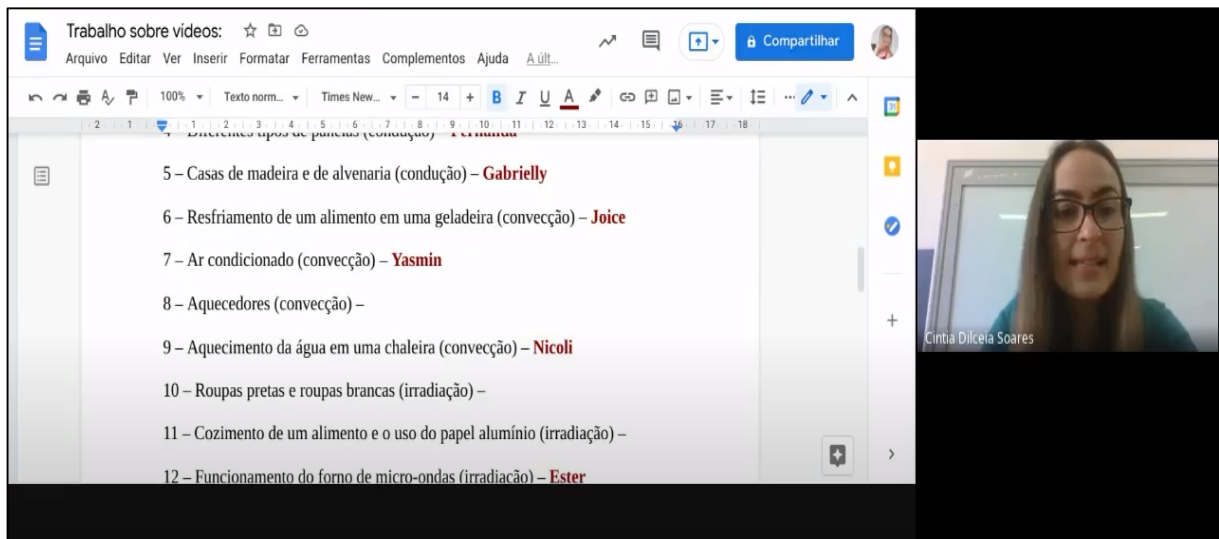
Trabalho sobre vídeos:

Arquivo Editar Ver Inserir Formatar Ferramentas Complementos Ajuda A últ...

Compartilhar

100% Texto norm... Times New... 14 B I U A

2 1 1 2 3 4 5 6 7 8 9 10 11 12 13 14 15 16 17 18

4 – Diferentes tipos de panelas (condução) – Fernanda

5 – Casas de madeira e de alvenaria (condução) – Gabrielly

6 – Resfriamento de um alimento em uma geladeira (convecção) – Joice

7 – Ar condicionado (convecção) – Yasmin

8 – Aquecedores (convecção) –

9 – Aquecimento da água em uma chaleira (convecção) – Nicoli

10 – Roupas pretas e roupas brancas (irradiação) –

11 – Cozimento de um alimento e o uso do papel alumínio (irradiação) –

12 – Funcionamento do forno de micro-ondas (irradiação) – Ester

Cintia Dilceia Soares